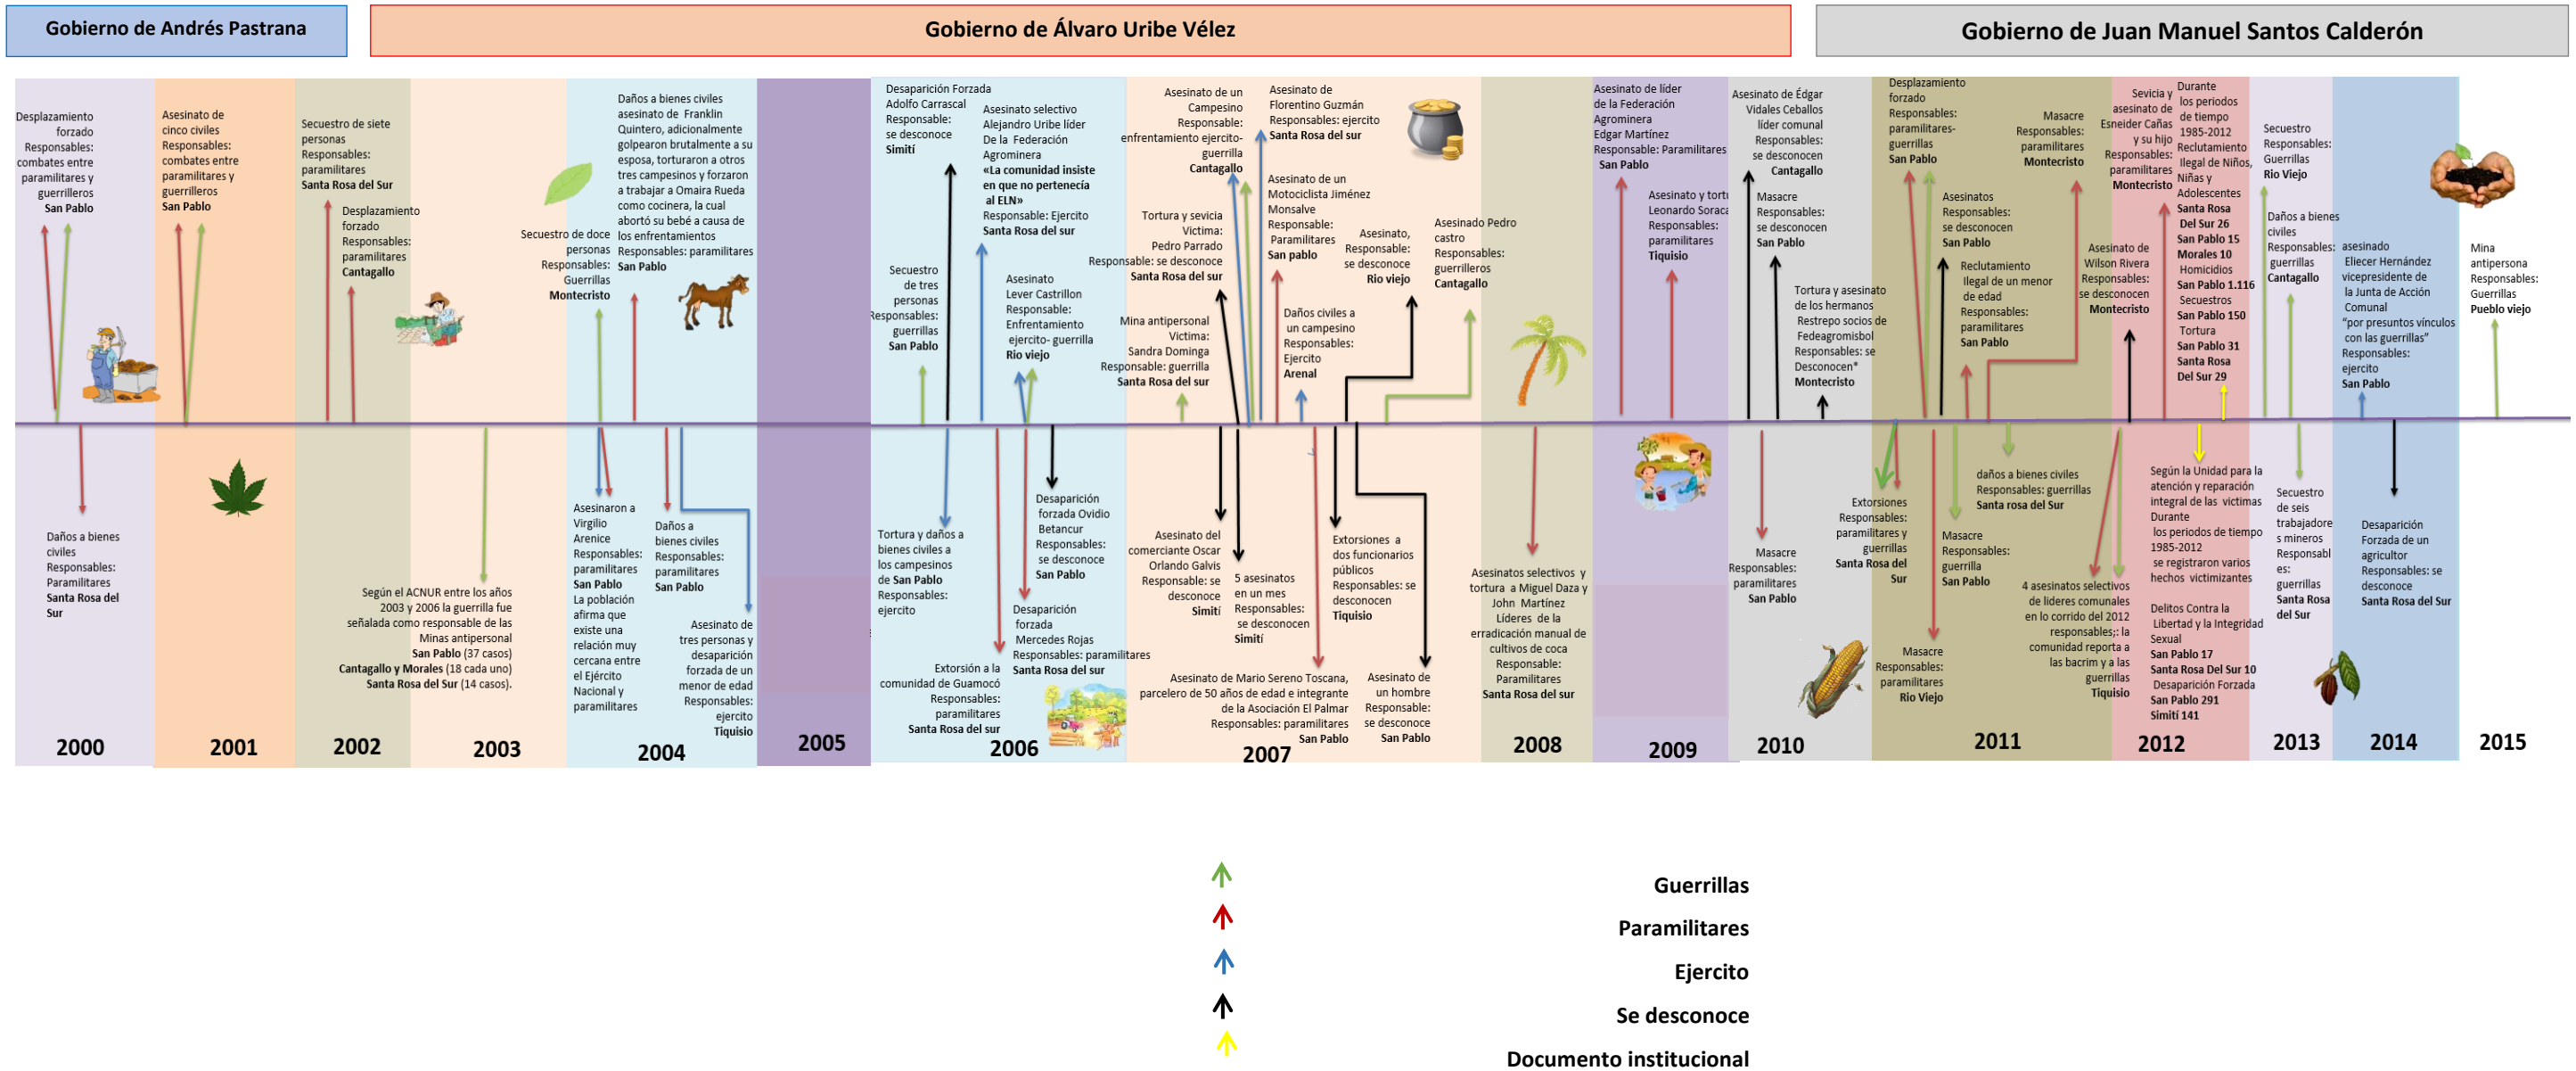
Gobierno de Andrés Pastrana

Gobierno de Álvaro Uribe Vélez

Gobierno de Juan Manuel Santos Calderón

Desplazamiento forzado Responsables: combates entre paramilitares y guerrilleros San Pablo

Daños a bienes civiles Responsables: Paramilitares Santa Rosa del Sur

2000

Asesinato de cinco civiles Responsables: combates entre paramilitares y guerrilleros San Pablo

2001

Secuestro de siete personas Responsables: paramilitares Santa Rosa del Sur

Desplazamiento forzado Responsables: paramilitares Cantagallo

2002

Según el ACNUR entre los años 2003 y 2006 la guerrilla fue señalada como responsable de las Minas antipersonal San Pablo (37 casos) Cantagallo y Morales (18 cada uno) Santa Rosa del Sur (14 casos).

2003

Secuestro de doce personas Responsables: Guerrillas Montecristo

Daños a bienes civiles asesinato de Franklin Quintero, adicionalmente golpearon brutalmente a su esposa, torturaron a otros tres campesinos y forzaron a trabajar a Omaira Rueda como cocinera, la cual abortó su bebé a causa de los enfrentamientos Responsables: paramilitares San Pablo

Asesinaron a Virgilio Arenice Responsables: paramilitares San Pablo La población afirma que existe una relación muy cercana entre el Ejército Nacional y paramilitares

Daños a bienes civiles Responsables: paramilitares San Pablo

Asesinato de tres personas y desaparición forzada de un menor de edad Responsables: ejercito Tiquisio

2004

2005

Desaparición Forzada Adolfo Carrascal Responsable: se desconoce Simití

Secuestro de tres personas Responsables: guerrillas San Pablo

Asesinato selectivo Alejandro Uribe líder De la Federación Agrominera «La comunidad insiste en que no pertenecía al ELN» Responsable: Ejercito Santa Rosa del sur

Asesinato Lever Castrillon Responsable: Enfrentamiento ejercito- guerrilla Rio viejo

Tortura y daños a bienes civiles a los campesinos de San Pablo Responsables: ejercito

Desaparición forzada Ovidio Betancur Responsables: se desconoce San Pablo

Desaparición forzada Mercedes Rojas Responsables: paramilitares Santa Rosa del sur

Extorsión a la comunidad de Guamocó Responsables: paramilitares Santa Rosa del sur

2006

Asesinato de un Campesino Responsable: enfrentamiento ejercito- guerrilla Cantagallo

Tortura y sevicia Victima: Pedro Parrado Responsable: se desconoce Santa Rosa del sur

Mina antipersonal Victima: Sandra Dominga Responsable: guerrilla Santa Rosa del sur

Asesinato de Florentino Guzmán Responsables: ejercito Santa Rosa del sur

Asesinato de un Motociclista Jiménez Monsalve Responsable: Paramilitares San pablo

Asesinato, Responsable: se desconoce Rio viejo

Daños civiles a un campesino Responsables: Ejercito Arenal

Asesinado Pedro castro Responsables: guerrilleros Cantagallo

Asesinato del comerciante Oscar Orlando Galvis Responsable: se desconoce Simití

5 asesinatos en un mes Responsables: se desconocen Simití

Extorsiones a dos funcionarios públicos Responsables: se desconocen Tiquisio

Asesinato de Mario Sereno Toscana, parcelero de 50 años de edad e integrante de la Asociación El Palmar Responsables: paramilitares San Pablo

Asesinato de un hombre Responsable: se desconoce San Pablo

2007

Asesinatos selectivos y tortura a Miguel Daza y John Martínez Líderes de la erradicación manual de cultivos de coca Responsable: Paramilitares Santa Rosa del sur

2008

Asesinato de líder de la Federación Agrominera Edgar Martínez Responsable: Paramilitares San Pablo

Asesinato y tort Leonardo Sorac Responsables: paramilitares Tiquisio

2009

Asesinato de Édgar Vidales Ceballos líder comunal Responsables: se desconocen Cantagallo

Masacre Responsables: se desconocen San Pablo

Tortura y asesinato de los hermanos Restrepo socios de Fedeagromisbol Responsables: se Desconocen* Montecristo

Masacre Responsables: paramilitares San Pablo

2010

Desplazamiento forzado Responsables: paramilitares- guerrillas San Pablo

Masacre Responsables: paramilitares Montecristo

Asesinatos Responsables: se desconocen San Pablo

Reclutamiento Ilegal de un menor de edad Responsables: paramilitares San Pablo

Asesinato de Wilson Rivera Responsables: se desconocen Montecristo

Extorsiones Responsables: paramilitares y guerrillas Santa Rosa del Sur

Masacre Responsables: guerrilla San Pablo

daños a bienes civiles Responsables: guerrillas Santa rosa del Sur

4 asesinatos selectivos de lideres comunales en lo corrido del 2012 responsables,: la comunidad reporta a las bacrim y a las guerrillas Tiquisio

Masacre Responsables: paramilitares Rio Viejo

2011

Sevicia y asesinato de Eseneider Cañas y su hijo Responsables: paramilitares Montecristo

Durante los periodos de tiempo 1985-2012 Reclutamiento Ilegal de Niños, Niñas y Adolescentes Santa Rosa Del Sur 26 San Pablo 15 Morales 10 Homicidios San Pablo 1.116 Secuestros San Pablo 150 Tortura San Pablo 31 Santa Rosa Del Sur 29

Según la Unidad para la atención y reparación integral de las víctimas Durante los periodos de tiempo 1985-2012 se registraron varios hechos victimizantes

Delitos Contra la Libertad y la Integridad Sexual San Pablo 17 Santa Rosa Del Sur 10 Desaparición Forzada San Pablo 291 Simiti 141

2012

Secuestro Responsables: Guerrillas Rio Viejo

Daños a bienes civiles Responsables: guerrillas Cantagallo

Secuestro de seis trabajadores mineros Responsables: guerrillas Santa Rosa del Sur

2013

asesinado Eliecer Hernández vicepresidente de la Junta de Acción Comunal "por presuntos vínculos con las guerrillas" Responsables: ejercito San Pablo

Desaparición Forzada de un agricultor Responsables: se desconoce Santa Rosa del Sur

2014

Mina antipersona Responsables: Guerrillas Pueblo viejo

2015

Guerrillas

Paramilitares

Ejercito

Se desconoce

Documento institucional